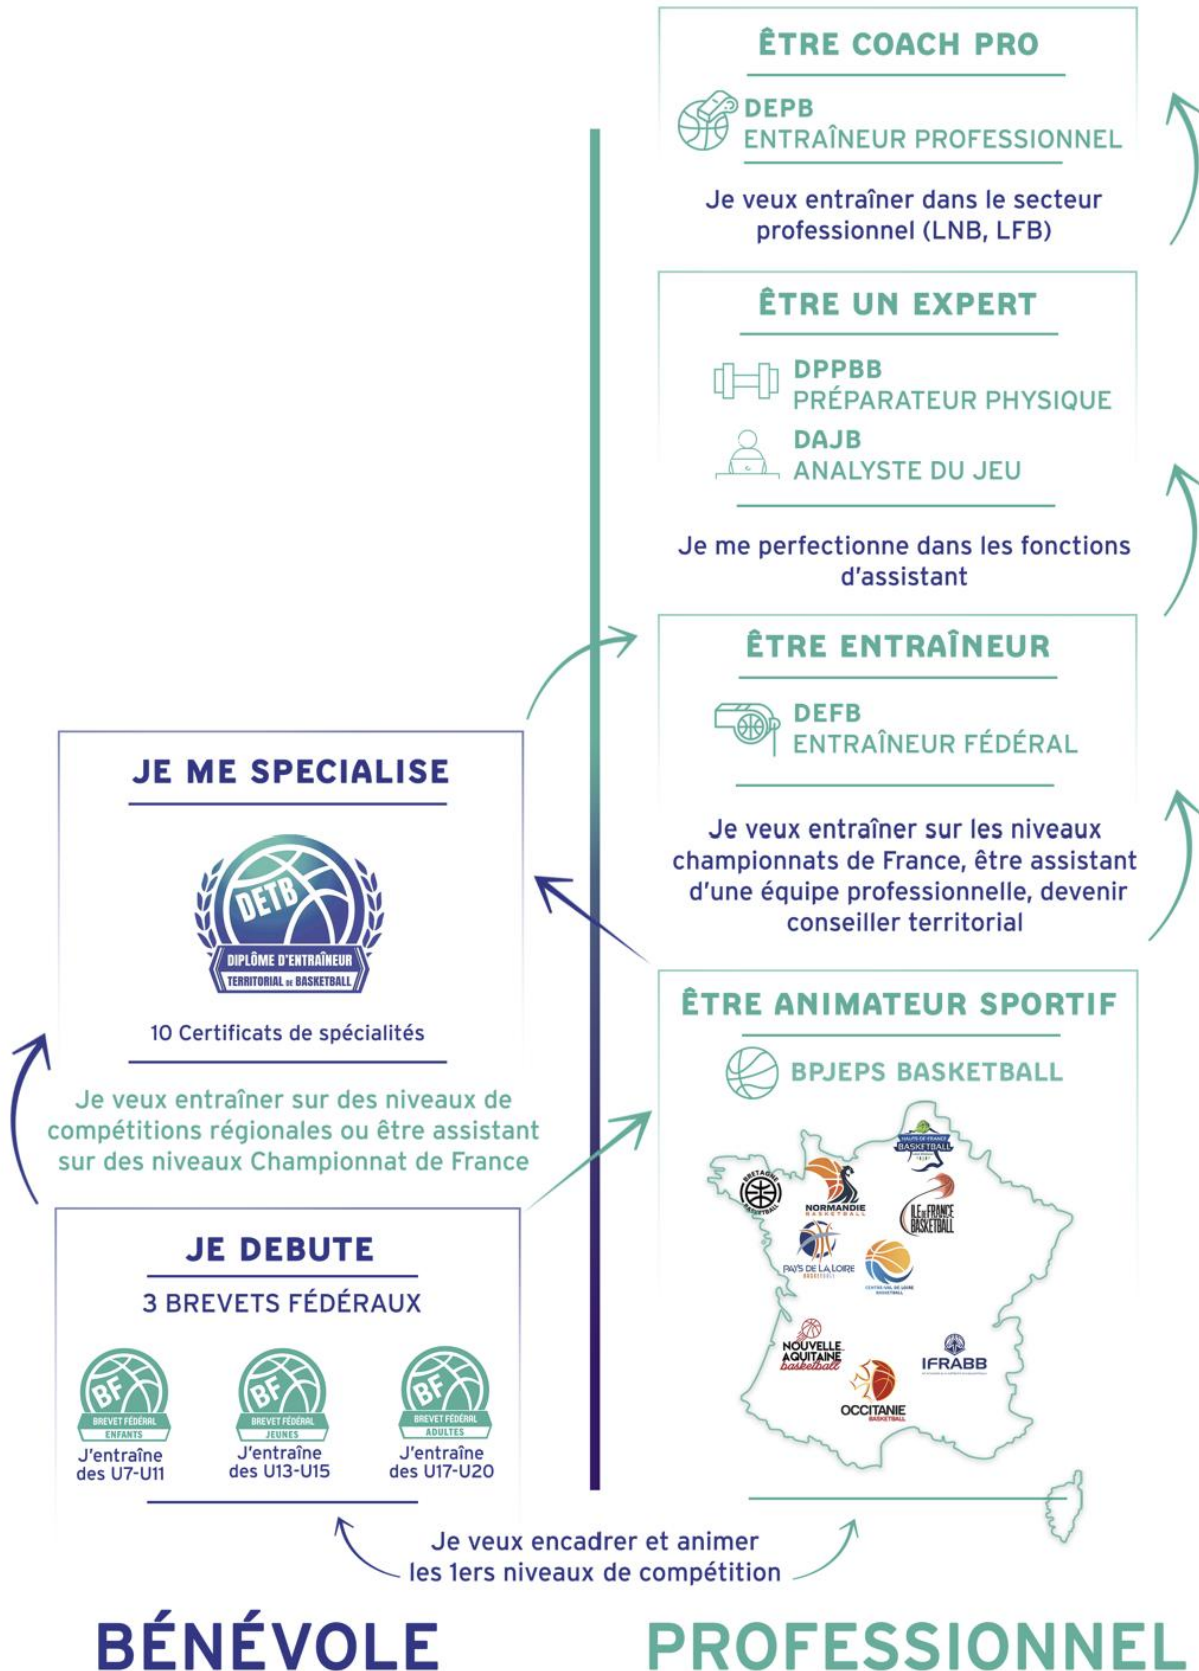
ÊTRE COACH PRO

DEPB
ENTRAÎNEUR PROFESSIONNEL

Je veux entraîner dans le secteur professionnel (LNB, LFB)

ÊTRE UN EXPERT

DPPBB
PRÉPARATEUR PHYSIQUE

DAJB
ANALYSTE DU JEU

Je me perfectionne dans les fonctions d'assistant

ÊTRE ENTRAÎNEUR

DEFB
ENTRAÎNEUR FÉDÉRAL

Je veux entraîner sur les niveaux championnats de France, être assistant d'une équipe professionnelle, devenir conseiller territorial

JE ME SPECIALISE

DETB
DIPLÔME D'ENTRAÎNEUR TERRITORIAL DE BASKETBALL

10 Certificats de spécialités

Je veux entraîner sur des niveaux de compétitions régionales ou être assistant sur des niveaux Championnat de France

ÊTRE ANIMATEUR SPORTIF

BPJEPS BASKETBALL

HAUTS-DE-FRANCE BASKETBALL
BRETAGNE BASKETBALL
NORMANDIE BASKETBALL
ILE DE FRANCE BASKETBALL
PAYS DE LA LOIRE BASKETBALL
CENTRE-VAL DE LOIRE BASKETBALL
NOUVELLE AQUITAINE basketball
IFRABB
OCCITANIE BASKETBALL

JE DEBUTE

3 BREVETS FÉDÉRAUX

BF BREVET FÉDÉRAL ENFANTS
J'entraîne des U7-U11

BF BREVET FÉDÉRAL JEUNES
J'entraîne des U13-U15

BF BREVET FÉDÉRAL ADULTES
J'entraîne des U17-U20

Je veux encadrer et animer les 1ers niveaux de compétition

BÉNÉVOLE

PROFESSIONNEL